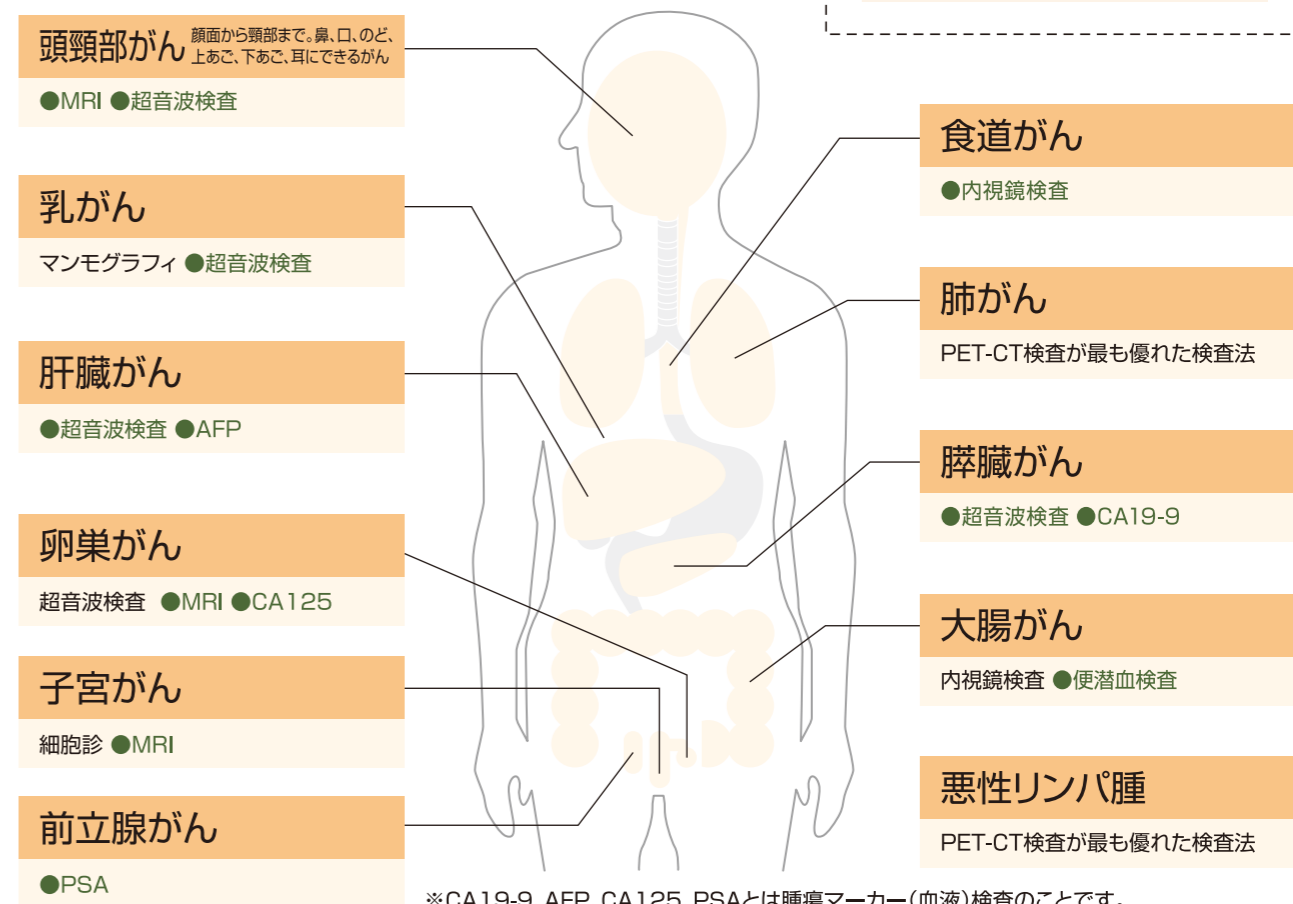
頭頸部がん 顔面から頸部まで。鼻、口、のど、上あご、下あご、耳にできるがん
●MRI ●超音波検査

乳がん
マンモグラフィ ●超音波検査

肝臓がん
●超音波検査 ●AFP

卵巣がん
超音波検査 ●MRI ●CA125

子宮がん
細胞診 ●MRI

前立腺がん
●PSA

食道がん
●内視鏡検査

肺がん
PET-CT検査が最も優れた検査法

膵臓がん
●超音波検査 ●CA19-9

大腸がん
内視鏡検査 ●便潜血検査

悪性リンパ腫
PET-CT検査が最も優れた検査法

※CA19-9, AFP, CA125, PSAとは腫瘍マーカー（血液）検査のことです。